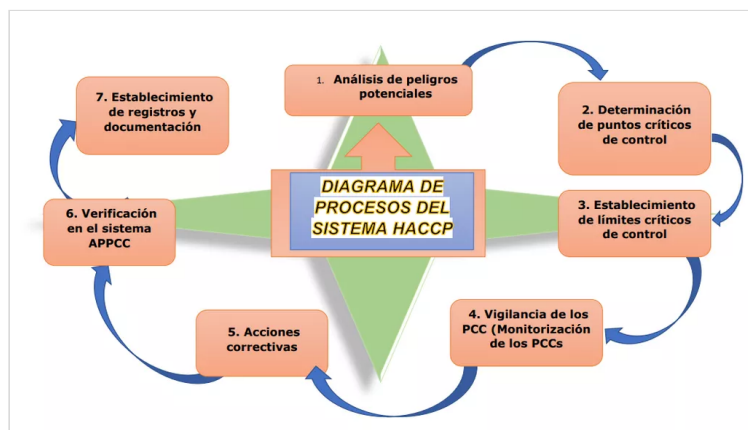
DIAGRAMA DE PROCESOS DEL SISTEMA HACCP

1. Análisis de peligros potenciales

2. Determinación de puntos críticos de control

3. Establecimiento de límites críticos de control

4. Vigilancia de los PCC (Monitorización de los PCCs

5. Acciones correctivas

6. Verificación en el sistema APPCC

7. Establecimiento de registros y documentación